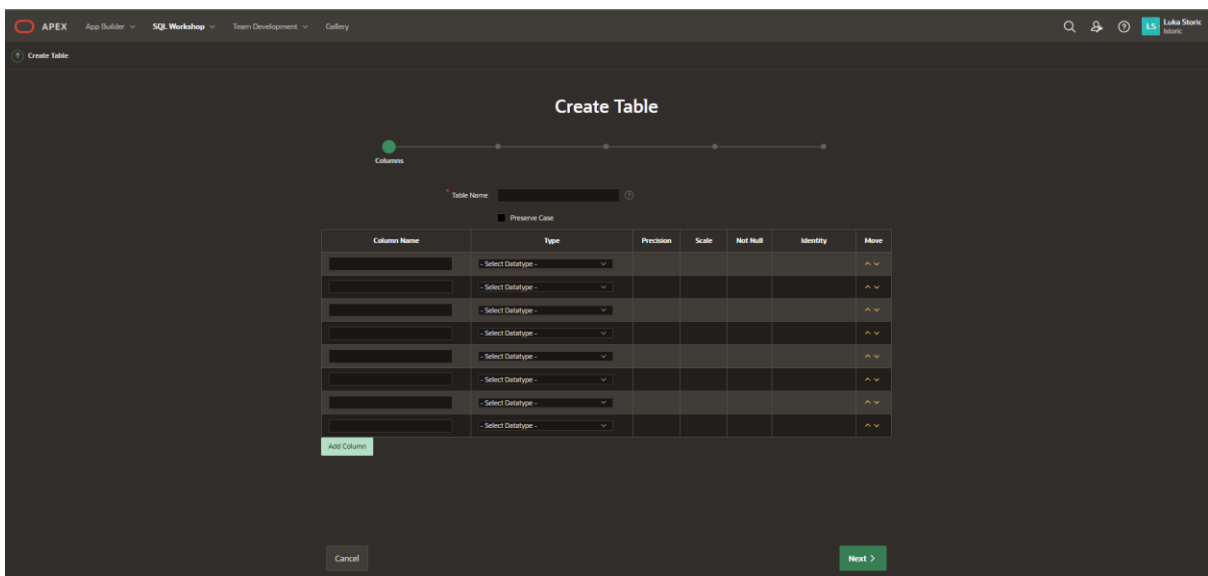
APEX App Builder SQL Workshop Team Development Gallery

LS Luka Storic lstoric

Create Table

Create Table

Columns

Table Name

Preserve Case

| Column Name | Type | Precision | Scale | Not Null | Identity | Move |
|---|---|---|---|---|---|---|
| | - Select Datatype - | | | | | |
| | - Select Datatype - | | | | | |
| | - Select Datatype - | | | | | |
| | - Select Datatype - | | | | | |
| | - Select Datatype - | | | | | |
| | - Select Datatype - | | | | | |
| | - Select Datatype - | | | | | |
| | - Select Datatype - | | | | | |

Add Column

Cancel

Next >